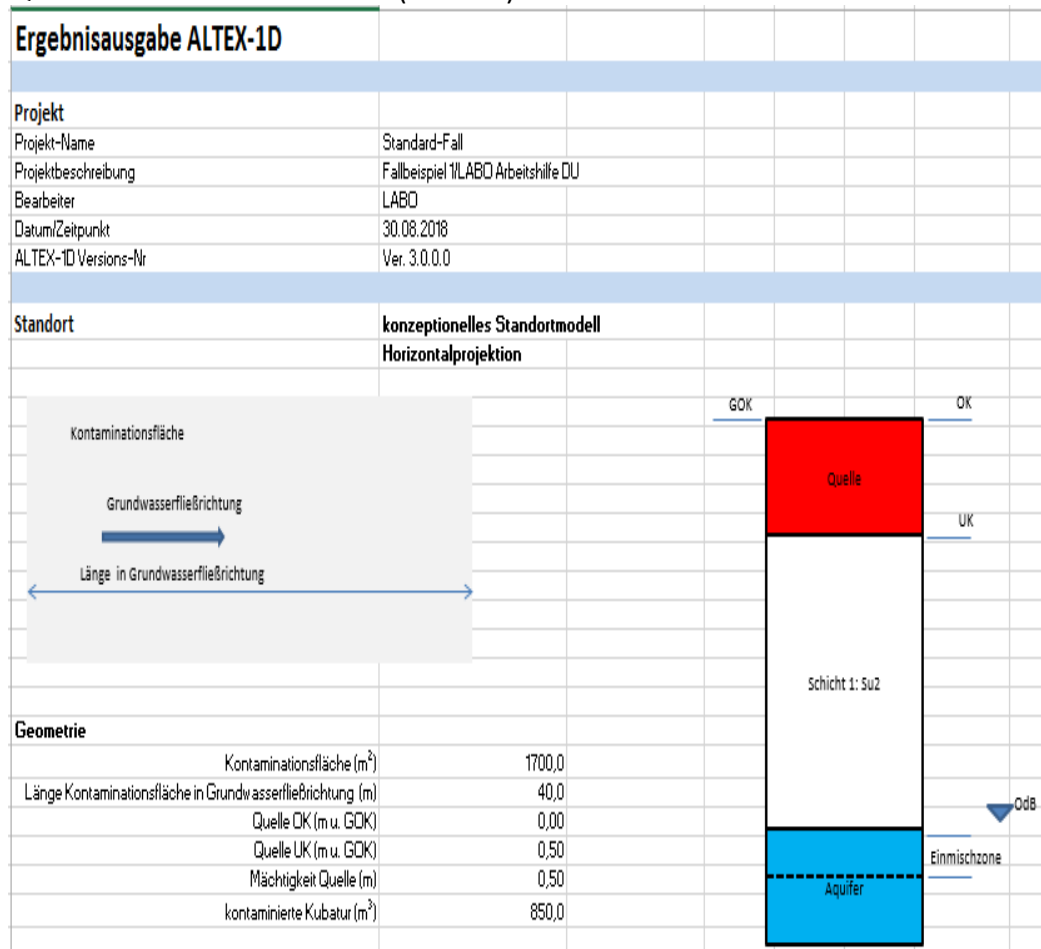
Ergebnisausgabe ALTEX-1D

Projekt

| | |
|---|---|
| Projekt-Name | Standard-Fall |
| Projektbeschreibung | Fallbeispiel 1/LABO Arbeitshilfe DU |
| Bearbeiter | LABO |
| Datum/Zeitpunkt | 30.08.2018 |
| ALTEX-1D Versions-Nr | Ver. 3.0.0.0 |

Standort

konzeptionelles Standortmodell
Horizontalprojektion

Kontaminationsfläche

Grundwasserfließrichtung

Länge in Grundwasserfließrichtung

GOK
OK
Quelle
UK
Schicht 1: Su2
OdB
Einmischzone
Aquifer

Geometrie

| | |
|---|---|
| Kontaminationsfläche ($m^2$) | 1700,0 |
| Länge Kontaminationsfläche in Grundwasserfließrichtung (m) | 40,0 |
| Quelle OK (m u. GOK) | 0,00 |
| Quelle UK (m u. GOK) | 0,50 |
| Mächtigkeit Quelle (m) | 0,50 |
| kontaminierte Kubatur ($m^3$) | 850,0 |